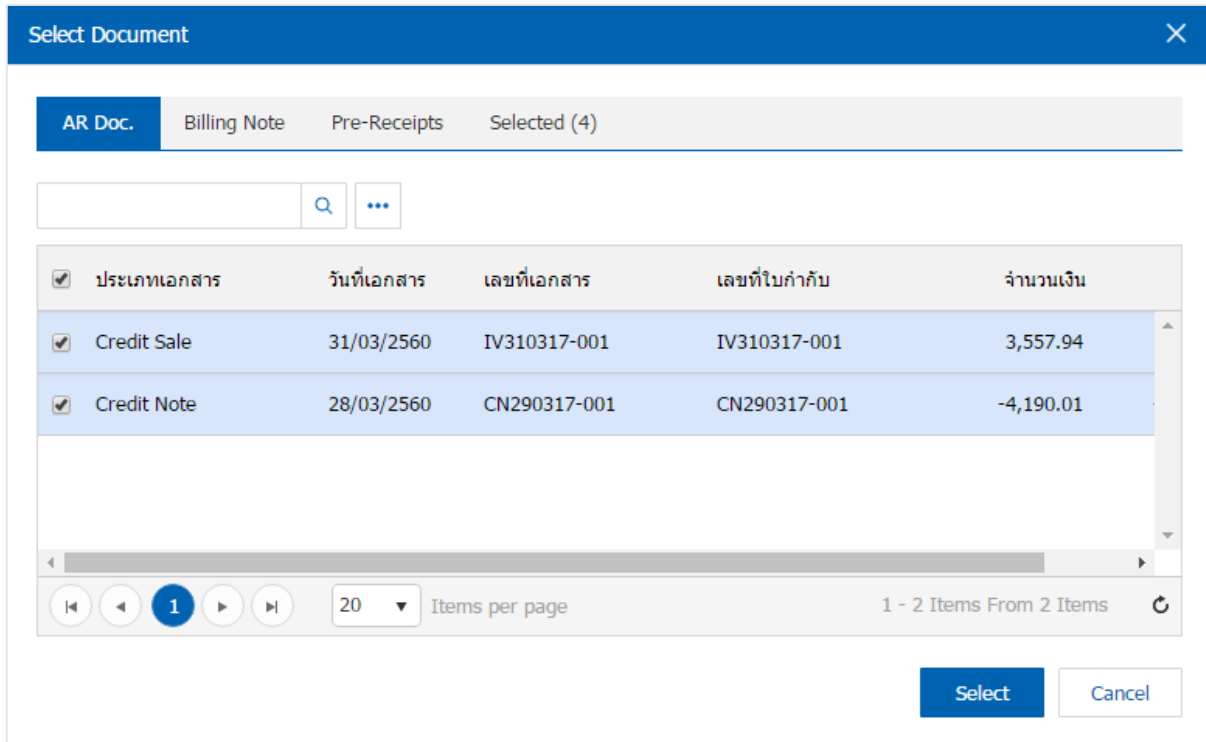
Select Document

AR Doc. Billing Note Pre-Receipts Selected (4)

| | ประเภทเอกสาร | วันที่เอกสาร | เลขที่เอกสาร | เลขที่ใบกำกับ | จำนวนเงิน |
|---|---|---|---|---|---|
| | Credit Sale | 31/03/2560 | IV310317-001 | IV310317-001 | 3,557.94 |
| | Credit Note | 28/03/2560 | CN290317-001 | CN290317-001 | -4,190.01 |

1 20 Items per page 1 - 2 Items From 2 Items

Select Cancel